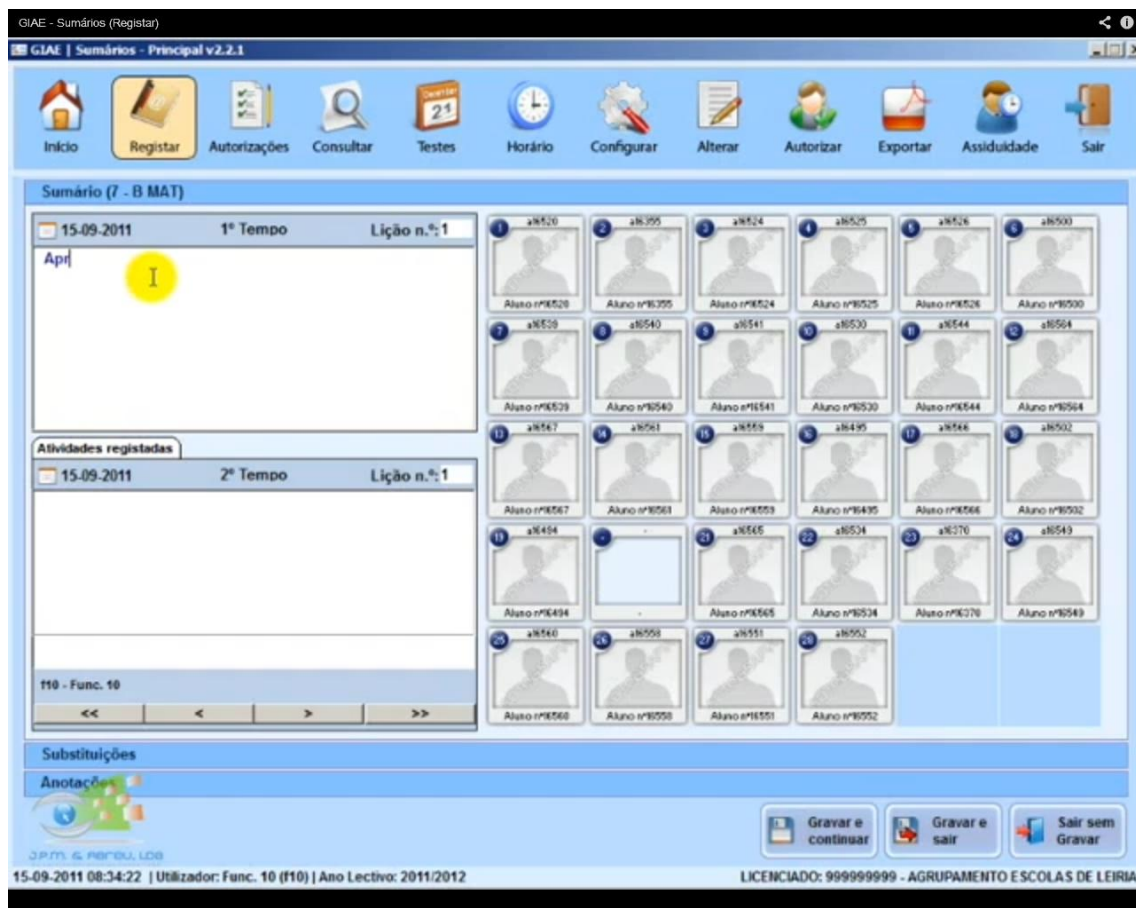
GIAE - Sumários (Registar)

GIAE | Sumários - Principal v2.2.1

Início Registar Autorizações Consultar Testes Horário Configurar Alterar Autorizar Exportar Assiduidade Sair

Sumário (7 - B MAT)

15-09-2011 1º Tempo Lição n.º: 1

Apr

Atividades registadas

15-09-2011 2º Tempo Lição n.º: 1

f10 - Func. 10

<< < > >>

| 1 a16520 Aluno nº16520 | 2 a16355 Aluno nº16355 | 3 a16524 Aluno nº16524 | 4 a16525 Aluno nº16525 | 5 a16526 Aluno nº16526 | 6 a16500 Aluno nº16500 |
|---|---|---|---|---|---|
| 7 a16539 Aluno nº16539 | 8 a16540 Aluno nº16540 | 9 a16541 Aluno nº16541 | 10 a16530 Aluno nº16530 | 11 a16544 Aluno nº16544 | 12 a16564 Aluno nº16564 |
| 13 a16567 Aluno nº16567 | 14 a16561 Aluno nº16561 | 15 a16559 Aluno nº16559 | 16 a16495 Aluno nº16495 | 17 a16566 Aluno nº16566 | 18 a16502 Aluno nº16502 |
| 19 a16494 Aluno nº16494 | - | 21 a16565 Aluno nº16565 | 22 a16534 Aluno nº16534 | 23 a16370 Aluno nº16370 | 24 a16549 Aluno nº16549 |
| 25 a16560 Aluno nº16560 | 26 a16558 Aluno nº16558 | 27 a16551 Aluno nº16551 | 28 a16552 Aluno nº16552 | | |

Substituições

Anotações

J.P.M. & Abreu, Lda

Gravar e continuar Gravar e sair Sair sem Gravar

15-09-2011 08:34:22 | Utilizador: Func. 10 (f10) | Ano Lectivo: 2011/2012

LICENCIADO: 999999999 - AGRUPAMENTO ESCOLAS DE LEIRIA